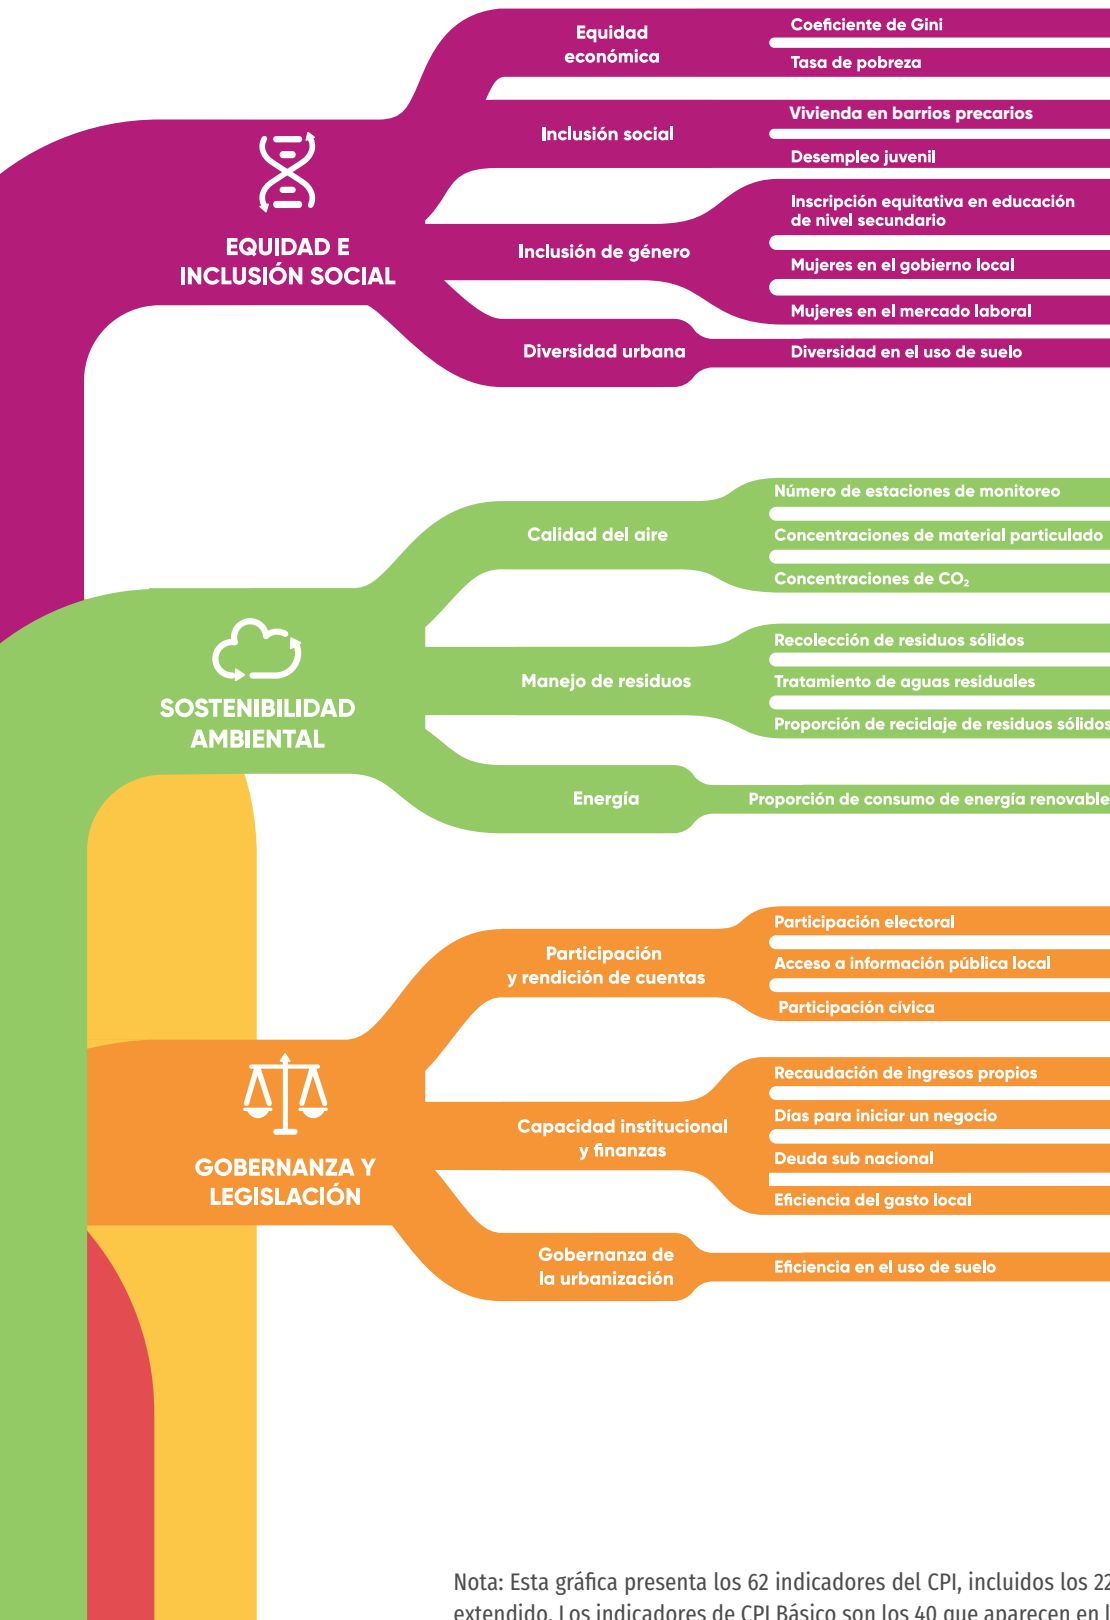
EQUIDAD E INCLUSIÓN SOCIAL

Equidad económica
Coeficiente de Gini
Tasa de pobreza

Inclusión social
Vivienda en barrios precarios
Desempleo juvenil

Inclusión de género
Inscripción equitativa en educación de nivel secundario
Mujeres en el gobierno local
Mujeres en el mercado laboral

Diversidad urbana
Diversidad en el uso de suelo

SOSTENIBILIDAD AMBIENTAL

Calidad del aire
Número de estaciones de monitoreo
Concentraciones de material particulado
Concentraciones de $CO_2$

Manejo de residuos
Recolección de residuos sólidos
Tratamiento de aguas residuales
Proporción de reciclaje de residuos sólidos

Energía
Proporción de consumo de energía renovable

GOBERNANZA Y LEGISLACIÓN

Participación y rendición de cuentas
Participación electoral
Acceso a información pública local
Participación cívica

Capacidad institucional y finanzas
Recaudación de ingresos propios
Días para iniciar un negocio
Deuda sub nacional
Eficiencia del gasto local

Gobernanza de la urbanización
Eficiencia en el uso de suelo

Nota: Esta gráfica presenta los 62 indicadores del CPI, incluidos los 2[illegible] extendido. Los indicadores de CPI Básico son los 40 que aparecen en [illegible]